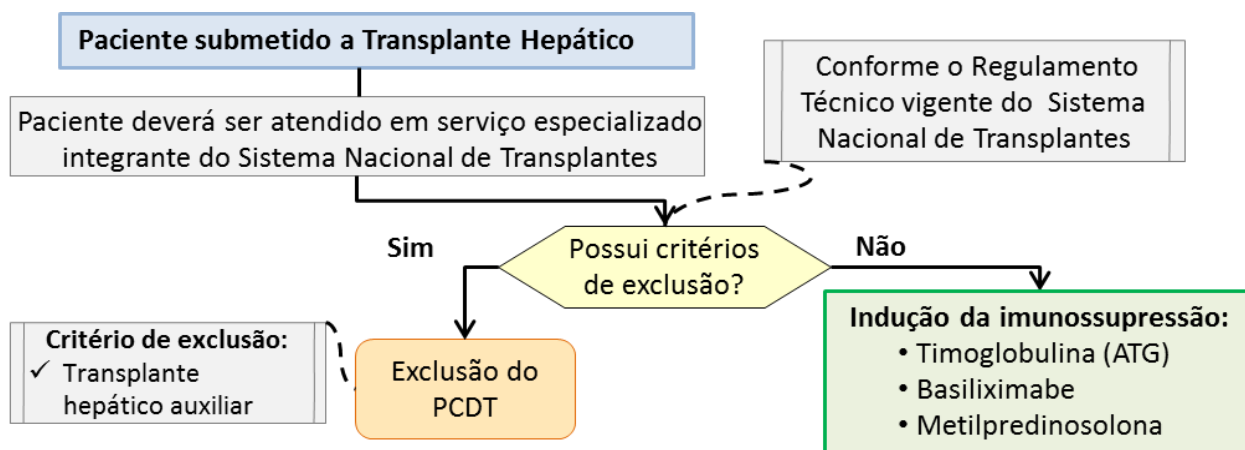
Paciente submetido a Transplante Hepático

Paciente deverá ser atendido em serviço especializado integrante do Sistema Nacional de Transplantes

Conforme o Regulamento Técnico vigente do Sistema Nacional de Transplantes

Sim

Possui critérios de exclusão?

Não

Critério de exclusão:
✓ Transplante hepático auxiliar

Exclusão do PCDT

Indução da imunossupressão:
• Timoglobulina (ATG)
• Basiliximabe
• Metilpredinosolona